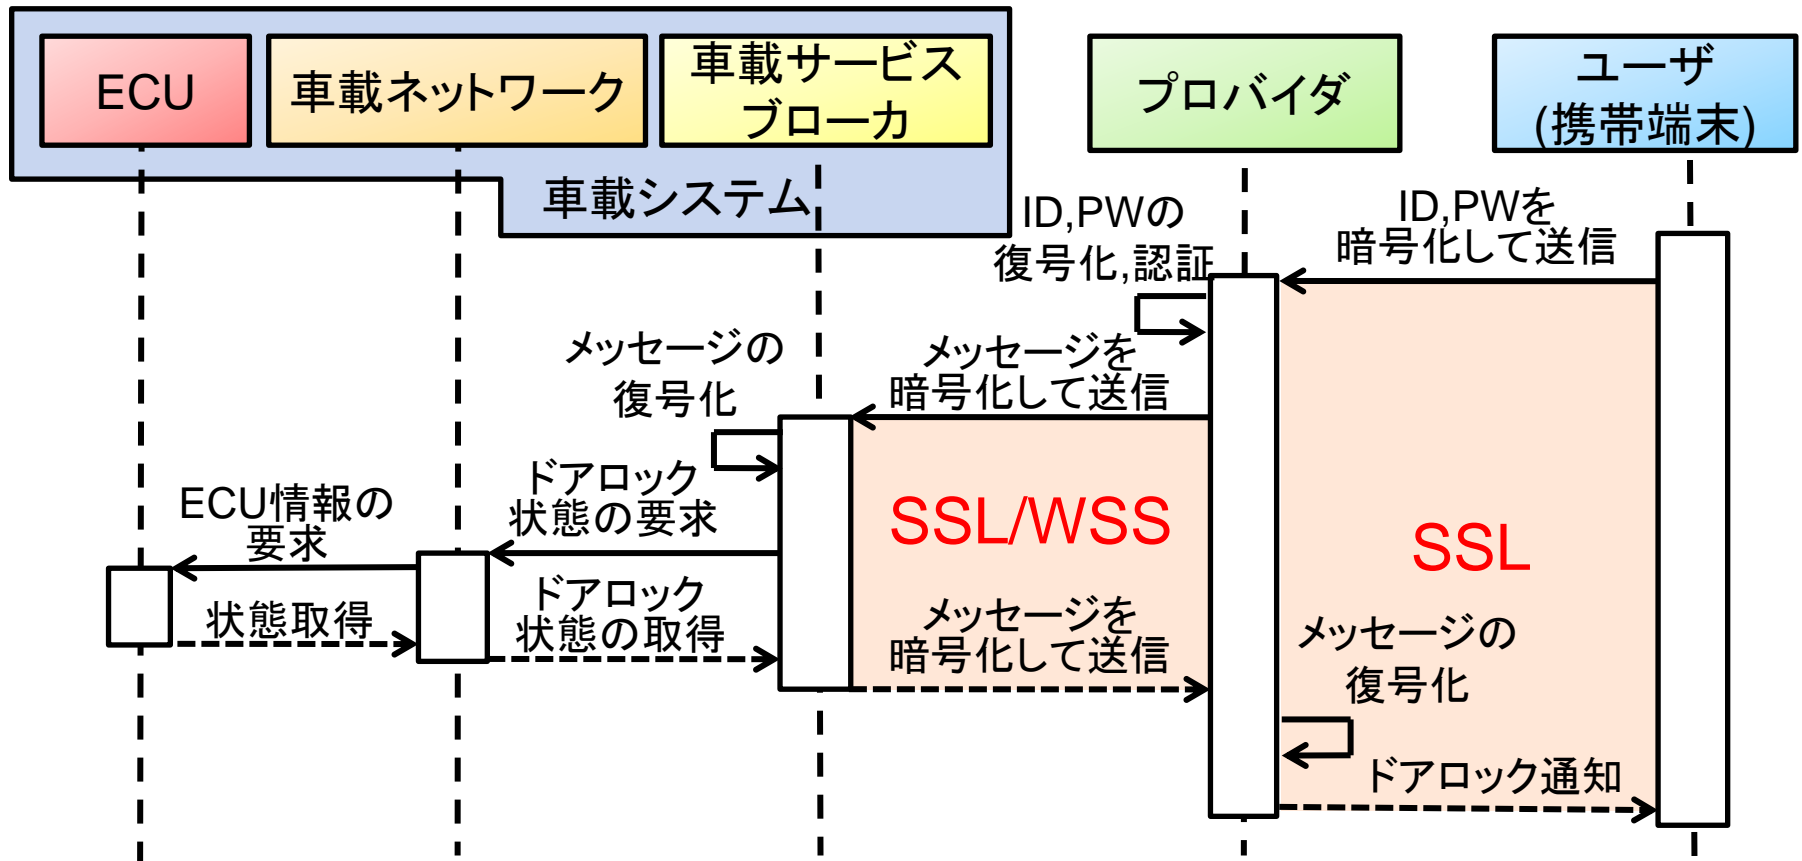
ECU

車載ネットワーク

車載サービスブローカ

車載システム

プロバイダ

ユーザ(携帯端末)

ID,PWの復号化,認証

ID,PWを暗号化して送信

メッセージの復号化

メッセージを暗号化して送信

ドアロック状態の要求

ECU情報の要求

SSL/WSS

SSL

状態取得

ドアロック状態の取得

メッセージを暗号化して送信

メッセージの復号化

ドアロック通知